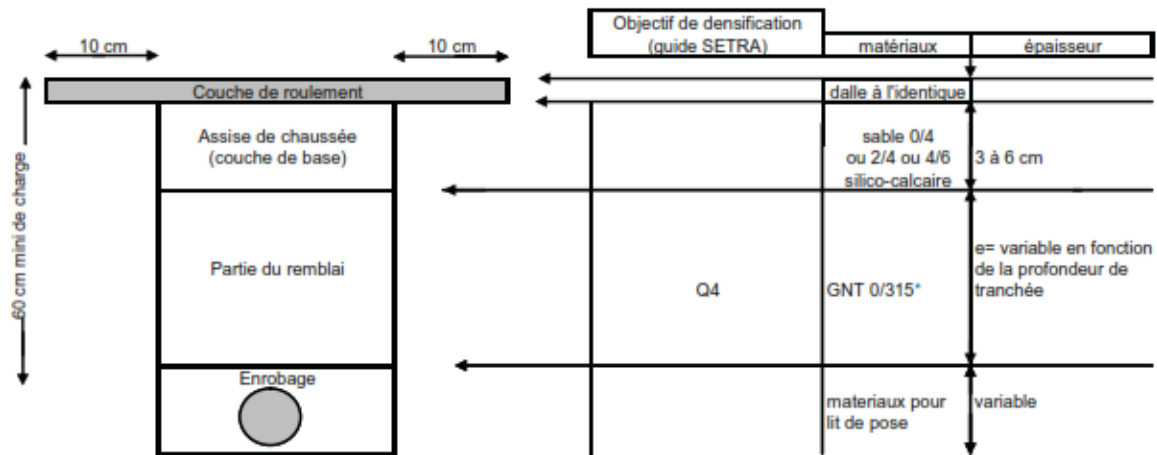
10 cm

10 cm

Objectif de densification (guide SETRA)

matériaux

épaisseur

Couche de roulement

dalle à l'identique

60 cm mini de charge

Assise de chaussée (couche de base)

sable 0/4 ou 2/4 ou 4/6 silico-calcaire

3 à 6 cm

Partie du remblai

Q4

GNT 0/315*

e= variable en fonction de la profondeur de tranchée

Enrobage

materiaux pour lit de pose

variable